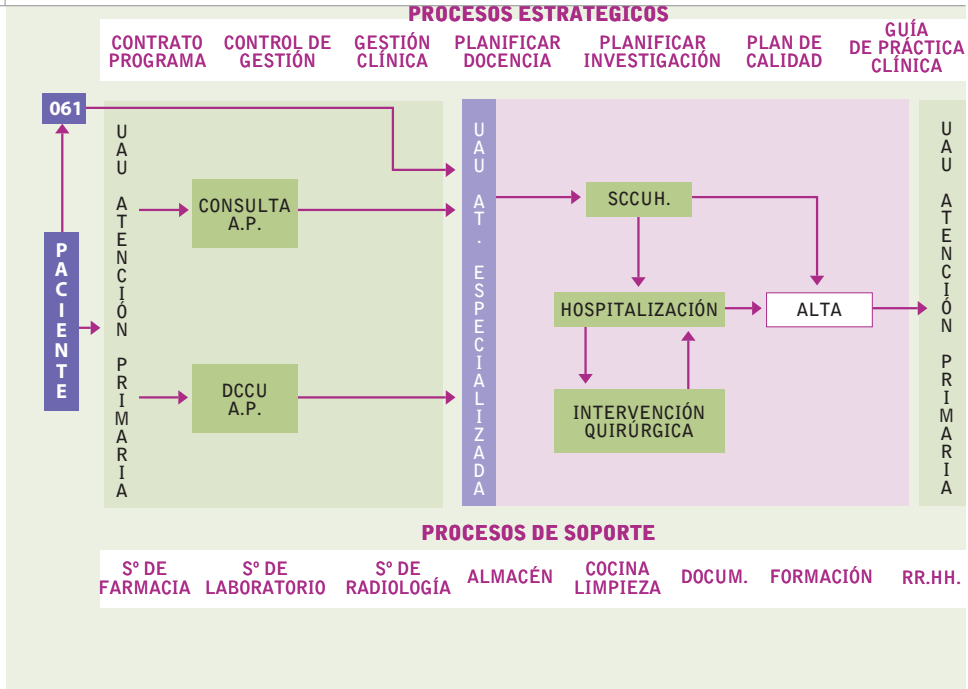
PROCESOS ESTRATEGICOS

CONTRATO PROGRAMA

CONTROL DE GESTIÓN

GESTIÓN CLÍNICA

PLANIFICAR DOCENCIA

PLANIFICAR INVESTIGACIÓN

PLAN DE CALIDAD

GUÍA DE PRÁCTICA CLÍNICA

061

PACIENTE

UAU ATENCIÓN PRIMARIA

CONSULTA A.P.

DCCU A.P.

UAU AT. ESPECIALIZADA

SCCUH.

HOSPITALIZACIÓN

ALTA

INTERVENCIÓN QUIRÚRGICA

UAU ATENCIÓN PRIMARIA

PROCESOS DE SOPORTE

Sº DE FARMACIA

Sº DE LABORATORIO

Sº DE RADIOLOGÍA

ALMACÉN

COCINA LIMPIEZA

DOCUM.

FORMACIÓN

RR.HH.